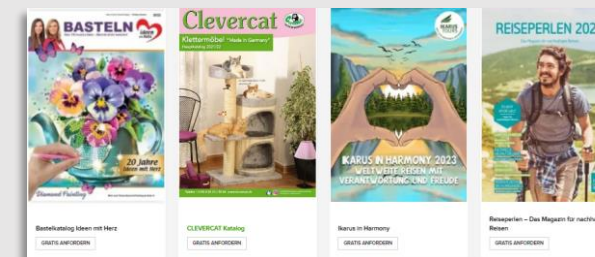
BASTELN

20 Jahre Ideen mit Herz

Diamond Painting

Bastelkatalog Ideen mit Herz

GRATIS ANFORDERN

Clevercat

Klettermöbel "Made in Germany"

CLEVERCAT Katalog

GRATIS ANFORDERN

IKARUS IN HARMONY 2023
WELTWEITE REISEN MIT VERANTWORTUNG UND FREUDE

Ikarus in Harmony

GRATIS ANFORDERN

REISEPERLEN 2023

Reiseperlen – Das Magazin für nachh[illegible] Reisen

GRATIS ANFORDERN